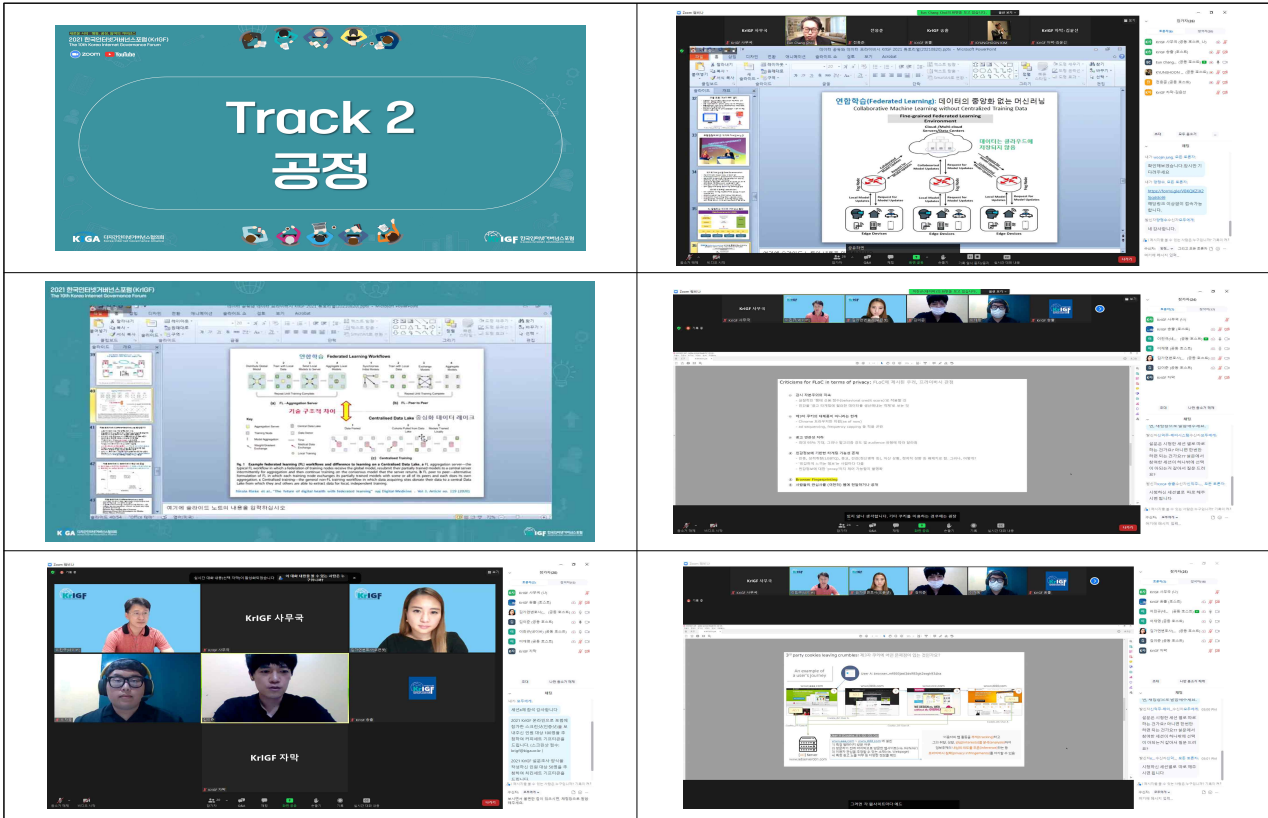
2021 한국인터넷거버넌스포럼(KrIGF)
The 10th Korea Internet Governance Forum

Track 2
공정

KrIGF 사무국

KrIGF 자막

연합학습(Federated Learning): 데이터의 중앙화 없는 머신러닝
Collaborative Machine Learning without Centralized Training Data

Fine-grained Federated Learning Environment

데이터는 클라우드에 저장되지 않음

Edge Devices

2021 한국인터넷거버넌스포럼(KrIGF)
The 10th Korea Internet Governance Forum

연합학습 Federated Learning Workflows

기술 구조적 차이

Centralised Data Lake 중앙화 데이터 레이크

Criticisms for FLoC in terms of privacy

KrIGF 사무국

KrIGF 자막

3rd party cookies leaving crumbles

KrIGF